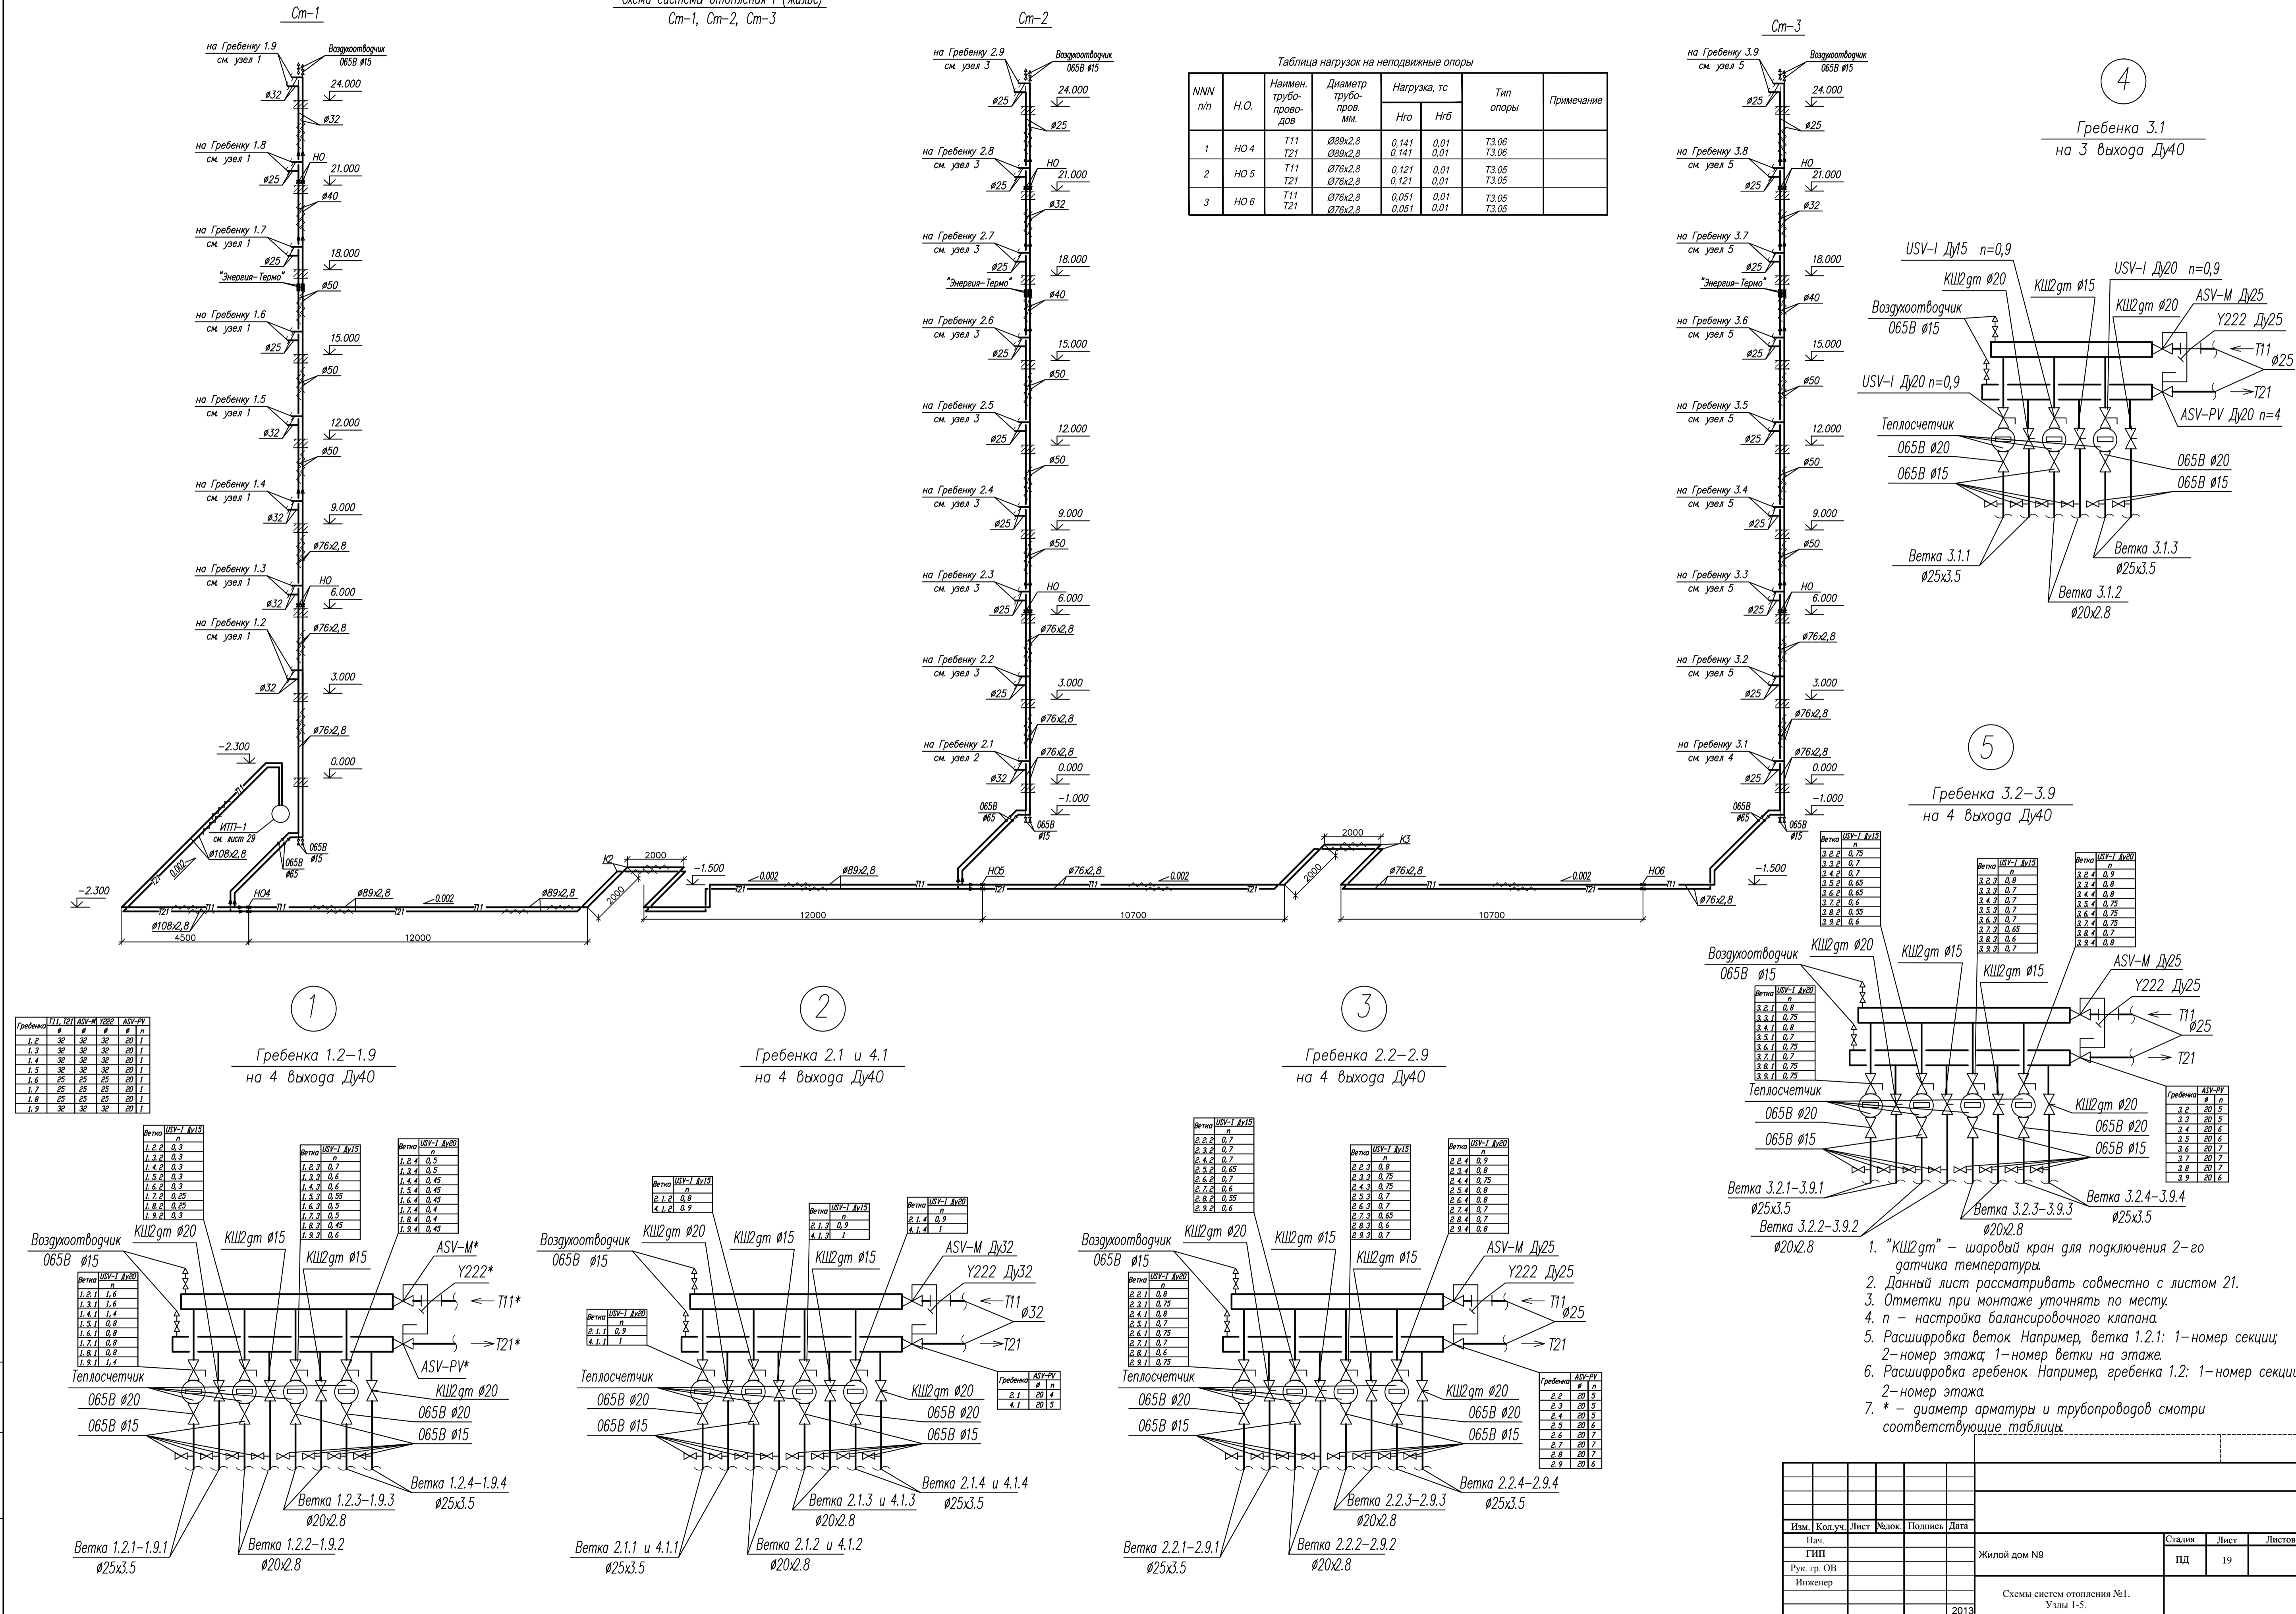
Ст-1

Схема системы отопления 1 (жалюз)
Ст-1, Ст-2, Ст-3

Ст-2

Ст-3

на Гребенку 1.9
см. узел 1
Воздухоотводчик
065В ø15
ø32
24.000
ø32
на Гребенку 1.8
см. узел 1
НО
21.000
ø25
ø40
на Гребенку 1.7
см. узел 1
18.000
ø25
"Энергия-Термо"
ø50
на Гребенку 1.6
см. узел 1
15.000
ø25
ø50
на Гребенку 1.5
см. узел 1
12.000
ø32
ø50
на Гребенку 1.4
см. узел 1
9.000
ø32
ø76x2,8
на Гребенку 1.3
см. узел 1
НО
6.000
ø32
ø76x2,8
на Гребенку 1.2
см. узел 1
3.000
ø32
ø76x2,8
-2.300
0.000
ИТП-1
см. лист 29
ø108x2,8
065В ø65
065В ø15
-2.300
НО4
ø89x2,8
0.002
ø89x2,8
ø108x2,8
4500
12000
К2
2000
2000
-1.500
0.002
ø89x2,8
12000

на Гребенку 2.9
см. узел 3
Воздухоотводчик
065В ø15
ø25
24.000
ø25
на Гребенку 2.8
см. узел 3
НО
21.000
ø25
ø32
на Гребенку 2.7
см. узел 3
18.000
ø25
"Энергия-Термо"
ø40
на Гребенку 2.6
см. узел 3
15.000
ø25
ø50
на Гребенку 2.5
см. узел 3
12.000
ø25
ø50
на Гребенку 2.4
см. узел 3
9.000
ø25
ø50
на Гребенку 2.3
см. узел 3
НО
6.000
ø25
ø76x2,8
на Гребенку 2.2
см. узел 3
3.000
ø25
ø76x2,8
на Гребенку 2.1
см. узел 2
ø76x2,8
0.000
ø32
-1.000
065В ø65
065В ø15
НО5
ø76x2,8
0.002
10700
2000
К3
2000
ø76x2,8
0.002
НО6
10700
-1.500
ø76x2,8

Таблица нагрузок на неподвижные опоры

| NNN п/п | Н.О. | Наимен. трубопроводов | Диаметр трубопров. мм. | Нагрузка, тс Нго | Нгб | Тип опоры | Примечание |
|---|---|---|---|---|---|---|---|
| 1 | НО 4 | Т11 Т21 | Ø89x2,8 Ø89x2,8 | 0,141 0,141 | 0,01 0,01 | Т3.06 Т3.06 | |
| 2 | НО 5 | Т11 Т21 | Ø76x2,8 Ø76x2,8 | 0,121 0,121 | 0,01 0,01 | Т3.05 Т3.05 | |
| 3 | НО 6 | Т11 Т21 | Ø76x2,8 Ø76x2,8 | 0,051 0,051 | 0,01 0,01 | Т3.05 Т3.05 | |

на Гребенку 3.9
см. узел 5
Воздухоотводчик
065В ø15
ø25
24.000
ø25
на Гребенку 3.8
см. узел 5
НО
21.000
ø25
ø32
на Гребенку 3.7
см. узел 5
18.000
ø25
"Энергия-Термо"
ø40
на Гребенку 3.6
см. узел 5
15.000
ø25
ø50
на Гребенку 3.5
см. узел 5
12.000
ø25
ø50
на Гребенку 3.4
см. узел 5
9.000
ø25
ø50
на Гребенку 3.3
см. узел 5
НО
6.000
ø25
ø76x2,8
на Гребенку 3.2
см. узел 5
3.000
ø25
ø76x2,8
на Гребенку 3.1
см. узел 4
ø76x2,8
0.000
ø25
-1.000
065В ø65
065В ø15

4
Гребенка 3.1
на 3 выхода Ду40
USV-I Ду15 n=0,9
КШ2gm ø20
КШ2gm ø15
USV-I Ду20 n=0,9
КШ2gm ø20
ASV-M Ду25
Воздухоотводчик
065В ø15
Y222 Ду25
Т11
ø25
USV-I Ду20 n=0,9
Т21
ASV-PV Ду20 n=4
Теплосчетчик
065В ø20
065В ø15
065В ø20
065В ø15
Ветка 3.1.1
ø25x3.5
Ветка 3.1.3
ø25x3.5
Ветка 3.1.2
ø20x2.8

5
Гребенка 3.2-3.9
на 4 выхода Ду40

| Ветка | USV-I Ду15 n |
|---|---|
| 3.2.2 | 0.75 |
| 3.3.2 | 0.7 |
| 3.4.2 | 0.7 |
| 3.5.2 | 0.65 |
| 3.6.2 | 0.65 |
| 3.7.2 | 0.6 |
| 3.8.2 | 0.55 |
| 3.9.2 | 0.6 |

| Ветка | USV-I Ду15 n |
|---|---|
| 3.2.3 | 0.8 |
| 3.3.3 | 0.7 |
| 3.4.3 | 0.7 |
| 3.5.3 | 0.7 |
| 3.6.3 | 0.7 |
| 3.7.3 | 0.65 |
| 3.8.3 | 0.6 |
| 3.9.3 | 0.7 |

| Ветка | USV-I Ду20 n |
|---|---|
| 3.2.4 | 0.9 |
| 3.3.4 | 0.8 |
| 3.4.4 | 0.8 |
| 3.5.4 | 0.75 |
| 3.6.4 | 0.75 |
| 3.7.4 | 0.75 |
| 3.8.4 | 0.7 |
| 3.9.4 | 0.8 |

Воздухоотводчик
065В ø15
КШ2gm ø20
КШ2gm ø15
КШ2gm ø15
ASV-M Ду25
Y222 Ду25

| Ветка | USV-I Ду20 n |
|---|---|
| 3.2.1 | 0.8 |
| 3.3.1 | 0.75 |
| 3.4.1 | 0.8 |
| 3.5.1 | 0.7 |
| 3.6.1 | 0.75 |
| 3.7.1 | 0.7 |
| 3.8.1 | 0.75 |
| 3.9.1 | 0.75 |

Т11
ø25
Т21
Теплосчетчик
065В ø20
065В ø15
КШ2gm ø20
065В ø20
065В ø15

| Гребенка | ASV-PV # | n |
|---|---|---|
| 3.2 | 20 | 5 |
| 3.3 | 20 | 5 |
| 3.4 | 20 | 6 |
| 3.5 | 20 | 6 |
| 3.6 | 20 | 7 |
| 3.7 | 20 | 7 |
| 3.8 | 20 | 7 |
| 3.9 | 20 | 6 |

Ветка 3.2.1-3.9.1
ø25x3.5
Ветка 3.2.2-3.9.2
ø20x2.8
Ветка 3.2.3-3.9.3
ø20x2.8
Ветка 3.2.4-3.9.4
ø25x3.5

1. "КШ2gm" - шаровый кран для подключения 2-го датчика температуры.
2. Данный лист рассматривать совместно с листом 21.
3. Отметки при монтаже уточнять по месту.
4. n - настройка балансировочного клапана.
5. Расшифровка веток. Например, ветка 1.2.1: 1-номер секции; 2-номер этажа; 1-номер ветки на этаже.
6. Расшифровка гребенок. Например, гребенка 1.2: 1-номер секции; 2-номер этажа.
7. * - диаметр арматуры и трубопроводов смотри соответствующие таблицы.

| Гребенка | Т11, Т21 # | ASV-M # | Y222 # | ASV-PV # | n |
|---|---|---|---|---|---|
| 1.2 | 32 | 32 | 32 | 20 | 1 |
| 1.3 | 32 | 32 | 32 | 20 | 1 |
| 1.4 | 32 | 32 | 32 | 20 | 1 |
| 1.5 | 32 | 32 | 32 | 20 | 1 |
| 1.6 | 25 | 25 | 25 | 20 | 1 |
| 1.7 | 25 | 25 | 25 | 20 | 1 |
| 1.8 | 25 | 25 | 25 | 20 | 1 |
| 1.9 | 32 | 32 | 32 | 20 | 1 |

1
Гребенка 1.2-1.9
на 4 выхода Ду40

| Ветка | USV-I Ду15 n |
|---|---|
| 1.2.2 | 0.3 |
| 1.3.2 | 0.3 |
| 1.4.2 | 0.3 |
| 1.5.2 | 0.3 |
| 1.6.2 | 0.3 |
| 1.7.2 | 0.25 |
| 1.8.2 | 0.25 |
| 1.9.2 | 0.3 |

| Ветка | USV-I Ду15 n |
|---|---|
| 1.2.3 | 0.7 |
| 1.3.3 | 0.6 |
| 1.4.3 | 0.6 |
| 1.5.3 | 0.55 |
| 1.6.3 | 0.5 |
| 1.7.3 | 0.5 |
| 1.8.3 | 0.45 |
| 1.9.3 | 0.6 |

| Ветка | USV-I Ду20 n |
|---|---|
| 1.2.4 | 0.5 |
| 1.3.4 | 0.5 |
| 1.4.4 | 0.45 |
| 1.5.4 | 0.45 |
| 1.6.4 | 0.45 |
| 1.7.4 | 0.4 |
| 1.8.4 | 0.4 |
| 1.9.4 | 0.45 |

Воздухоотводчик
065В ø15
КШ2gm ø20
КШ2gm ø15
КШ2gm ø15
ASV-M*
Y222*
Т11*
Т21*
ASV-PV*

| Ветка | USV-I Ду20 n |
|---|---|
| 1.2.1 | 1.6 |
| 1.3.1 | 1.6 |
| 1.4.1 | 1.4 |
| 1.5.1 | 0.8 |
| 1.6.1 | 0.8 |
| 1.7.1 | 0.8 |
| 1.8.1 | 0.8 |
| 1.9.1 | 1.4 |

Теплосчетчик
065В ø20
065В ø15
КШ2gm ø20
065В ø20
065В ø15
Ветка 1.2.4-1.9.4
ø25x3.5
Ветка 1.2.3-1.9.3
ø20x2.8
Ветка 1.2.1-1.9.1
ø25x3.5
Ветка 1.2.2-1.9.2
ø20x2.8

2
Гребенка 2.1 и 4.1
на 4 выхода Ду40

| Ветка | USV-I Ду15 n |
|---|---|
| 2.1.2 | 0.8 |
| 4.1.2 | 0.9 |

| Ветка | USV-I Ду15 n |
|---|---|
| 2.1.3 | 0.9 |
| 4.1.3 | 1 |

| Ветка | USV-I Ду20 n |
|---|---|
| 2.1.4 | 0.9 |
| 4.1.4 | 1 |

Воздухоотводчик
065В ø15
КШ2gm ø20
КШ2gm ø15
КШ2gm ø15
ASV-M Ду32
Y222 Ду32
Т11
ø32
Т21

| Ветка | USV-I Ду20 n |
|---|---|
| 2.1.1 | 0.9 |
| 4.1.1 | 1 |

| Гребенка | ASV-PV # | n |
|---|---|---|
| 2.1 | 20 | 4 |
| 4.1 | 20 | 5 |

Теплосчетчик
065В ø20
065В ø15
КШ2gm ø20
065В ø20
065В ø15
Ветка 2.1.4 и 4.1.4
ø25x3.5
Ветка 2.1.3 и 4.1.3
ø20x2.8
Ветка 2.1.1 и 4.1.1
ø25x3.5
Ветка 2.1.2 и 4.1.2
ø20x2.8

3
Гребенка 2.2-2.9
на 4 выхода Ду40

| Ветка | USV-I Ду15 n |
|---|---|
| 2.2.2 | 0.7 |
| 2.3.2 | 0.7 |
| 2.4.2 | 0.7 |
| 2.5.2 | 0.65 |
| 2.6.2 | 0.7 |
| 2.7.2 | 0.6 |
| 2.8.2 | 0.55 |
| 2.9.2 | 0.6 |

| Ветка | USV-I Ду15 n |
|---|---|
| 2.2.3 | 0.8 |
| 2.3.3 | 0.75 |
| 2.4.3 | 0.75 |
| 2.5.3 | 0.7 |
| 2.6.3 | 0.7 |
| 2.7.3 | 0.65 |
| 2.8.3 | 0.6 |
| 2.9.3 | 0.7 |

| Ветка | USV-I Ду20 n |
|---|---|
| 2.2.4 | 0.9 |
| 2.3.4 | 0.8 |
| 2.4.4 | 0.75 |
| 2.5.4 | 0.8 |
| 2.6.4 | 0.8 |
| 2.7.4 | 0.7 |
| 2.8.4 | 0.7 |
| 2.9.4 | 0.8 |

Воздухоотводчик
065В ø15
КШ2gm ø20
КШ2gm ø15
КШ2gm ø15
ASV-M Ду25
Y222 Ду25
Т11
ø25
Т21

| Ветка | USV-I Ду20 n |
|---|---|
| 2.2.1 | 0.8 |
| 2.3.1 | 0.75 |
| 2.4.1 | 0.8 |
| 2.5.1 | 0.7 |
| 2.6.1 | 0.75 |
| 2.7.1 | 0.7 |
| 2.8.1 | 0.6 |
| 2.9.1 | 0.75 |

| Гребенка | ASV-PV # | n |
|---|---|---|
| 2.2 | 20 | 5 |
| 2.3 | 20 | 5 |
| 2.4 | 20 | 5 |
| 2.5 | 20 | 6 |
| 2.6 | 20 | 6 |
| 2.7 | 20 | 7 |
| 2.8 | 20 | 7 |
| 2.9 | 20 | 6 |

Теплосчетчик
065В ø20
065В ø15
КШ2gm ø20
065В ø20
065В ø15
Ветка 2.2.4-2.9.4
ø25x3.5
Ветка 2.2.3-2.9.3
ø20x2.8
Ветка 2.2.1-2.9.1
ø25x3.5
Ветка 2.2.2-2.9.2
ø20x2.8

Изм. Кол.уч. Лист №док. Подпись Дата
Нач.
ГИП
Рук. гр. ОВ
Инженер
Жилой дом N9
Стадия Лист Листов
ПД 19
Схемы систем отопления №1. Узлы 1-5.
2013